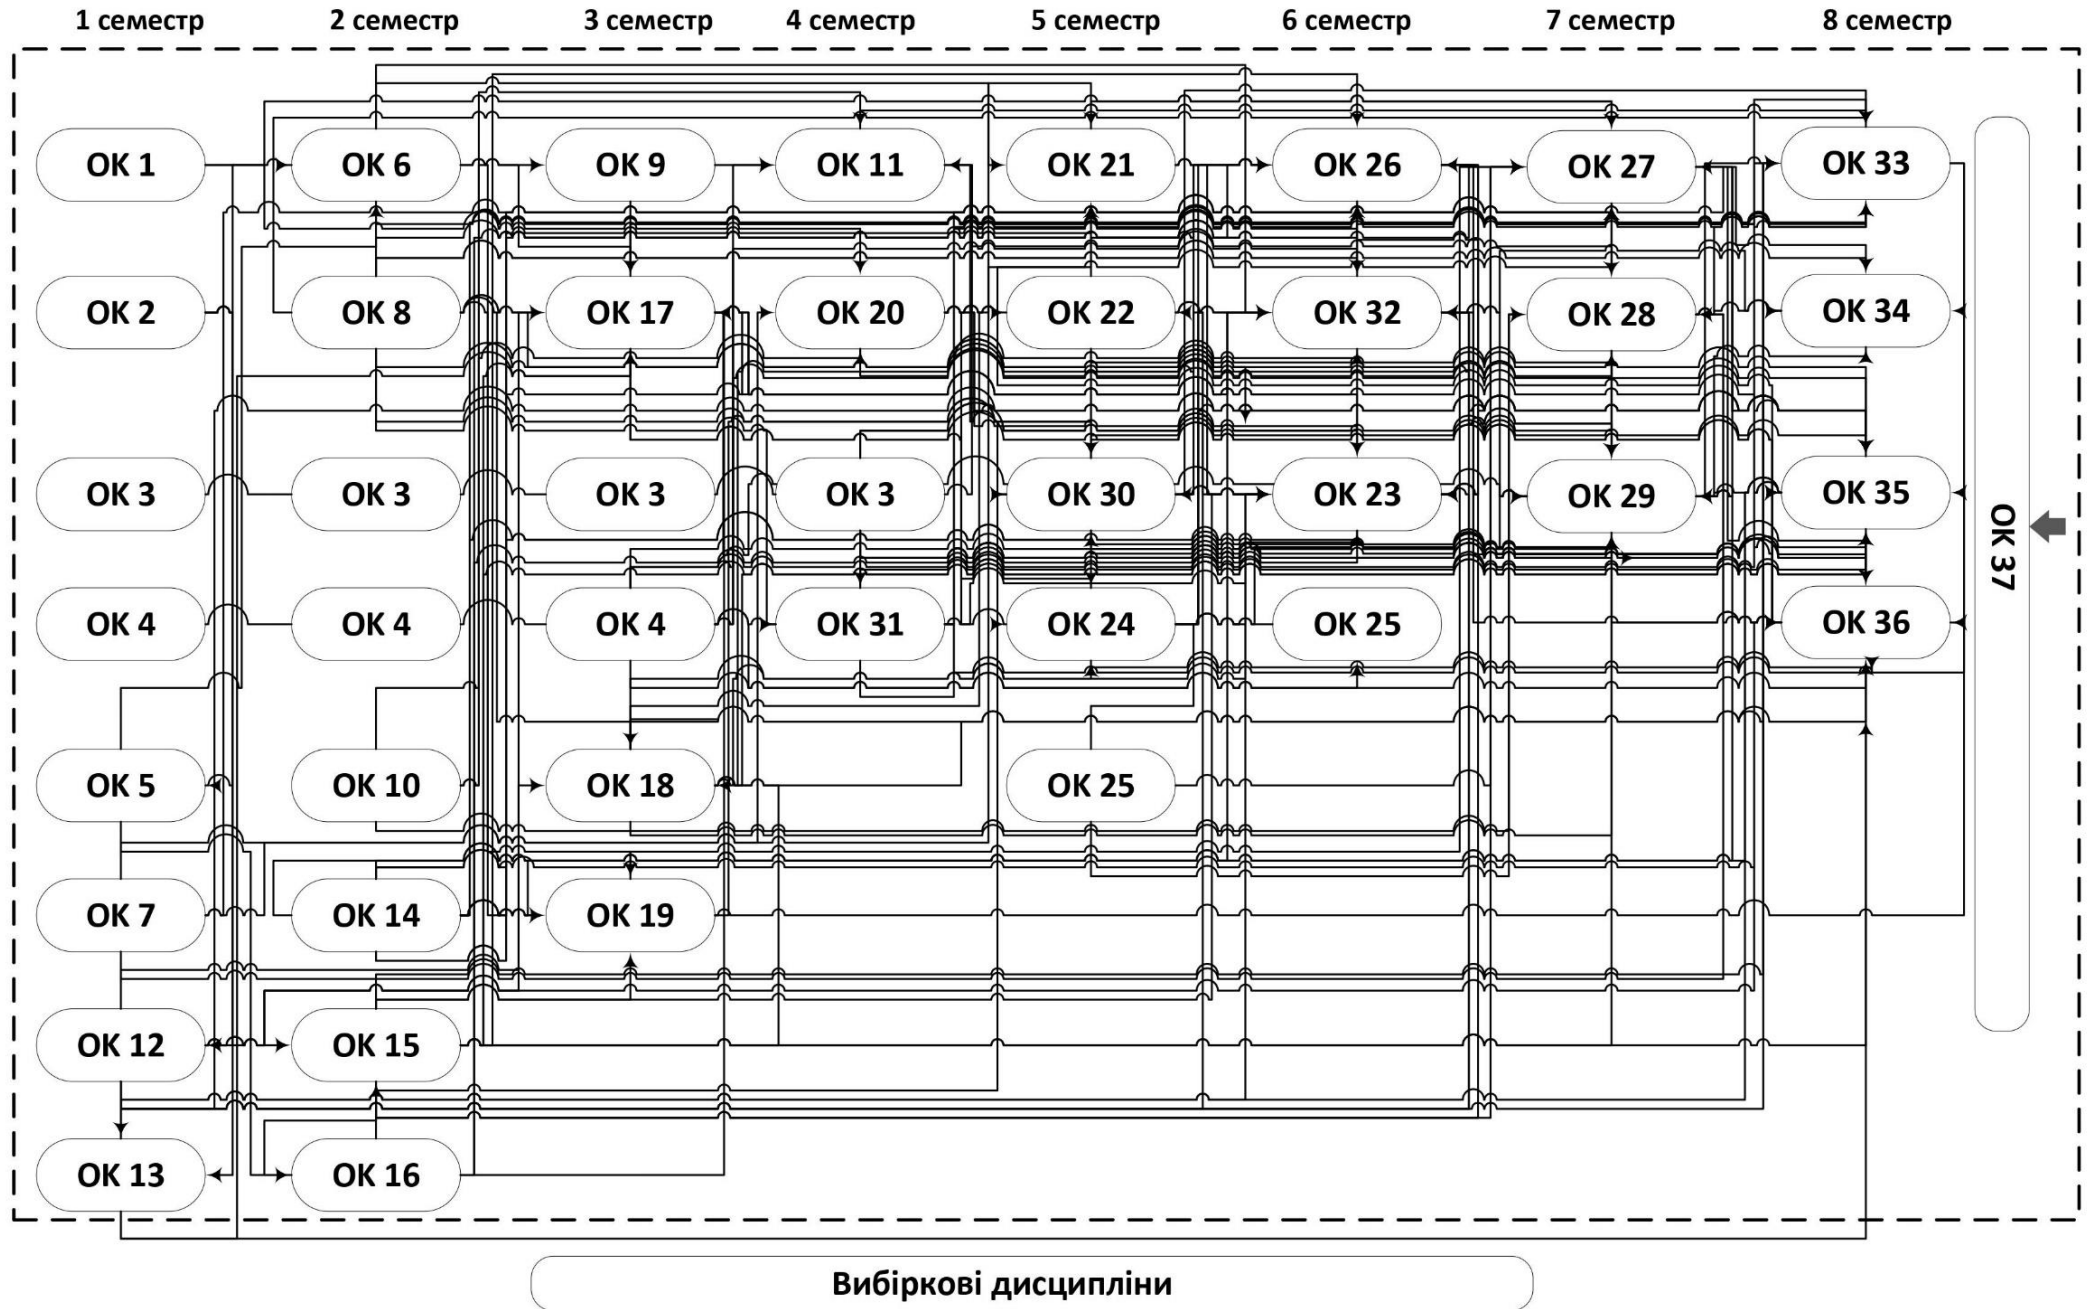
1 семестр 2 семестр 3 семестр 4 семестр 5 семестр 6 семестр 7 семестр 8 семестр

ОК 1 ОК 6 ОК 9 ОК 11 ОК 21 ОК 26 ОК 27 ОК 33

ОК 2 ОК 8 ОК 17 ОК 20 ОК 22 ОК 32 ОК 28 ОК 34

ОК 3 ОК 3 ОК 3 ОК 3 ОК 30 ОК 23 ОК 29 ОК 35

ОК 4 ОК 4 ОК 4 ОК 31 ОК 24 ОК 25 ОК 36

ОК 37

ОК 5 ОК 10 ОК 18 ОК 25

ОК 7 ОК 14 ОК 19

ОК 12 ОК 15

ОК 13 ОК 16

Вибіркові дисципліни